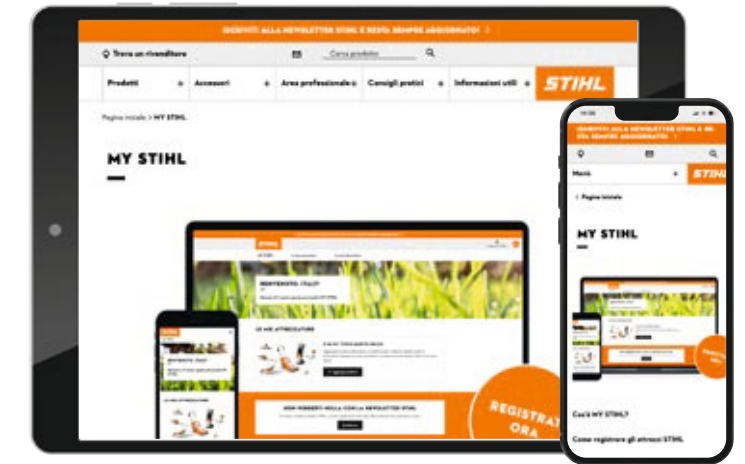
ISCRIVITI ALLA NEWSLETTER STIHL E RESTA SEMPRE AGGIORNATO! ›

Trova un rivenditore

Cerca prodotto

Prodotti +
Accessori +
Area professionale +
Consigli pratici +
Informazioni utili +

STIHL

Pagina iniziale > MY STIHL

MY STIHL

STIHL

BENVENUTO, ITALO!

LE MIE ATTREZZATURE

NON PERDERTI NULLA CON LA NEWSLETTER STIHL

REGISTRATI ORA

ISCRIVITI ALLA NEWSLETTER STIHL E RESTA SEMPRE AGGIORNATO!

Menù +

STIHL

< Pagina iniziale

MY STIHL

Cos'è MY STIHL?

Come registrare gli attrezzi STIHL